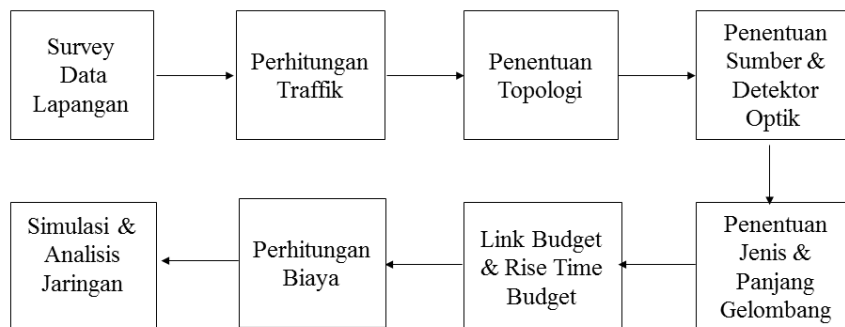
Survey Data Lapangan

Perhitungan Traffik

Penentuan Topologi

Penentuan Sumber & Detektor Optik

Penentuan Jenis & Panjang Gelombang

Link Budget & Rise Time Budget

Perhitungan Biaya

Simulasi & Analisis Jaringan